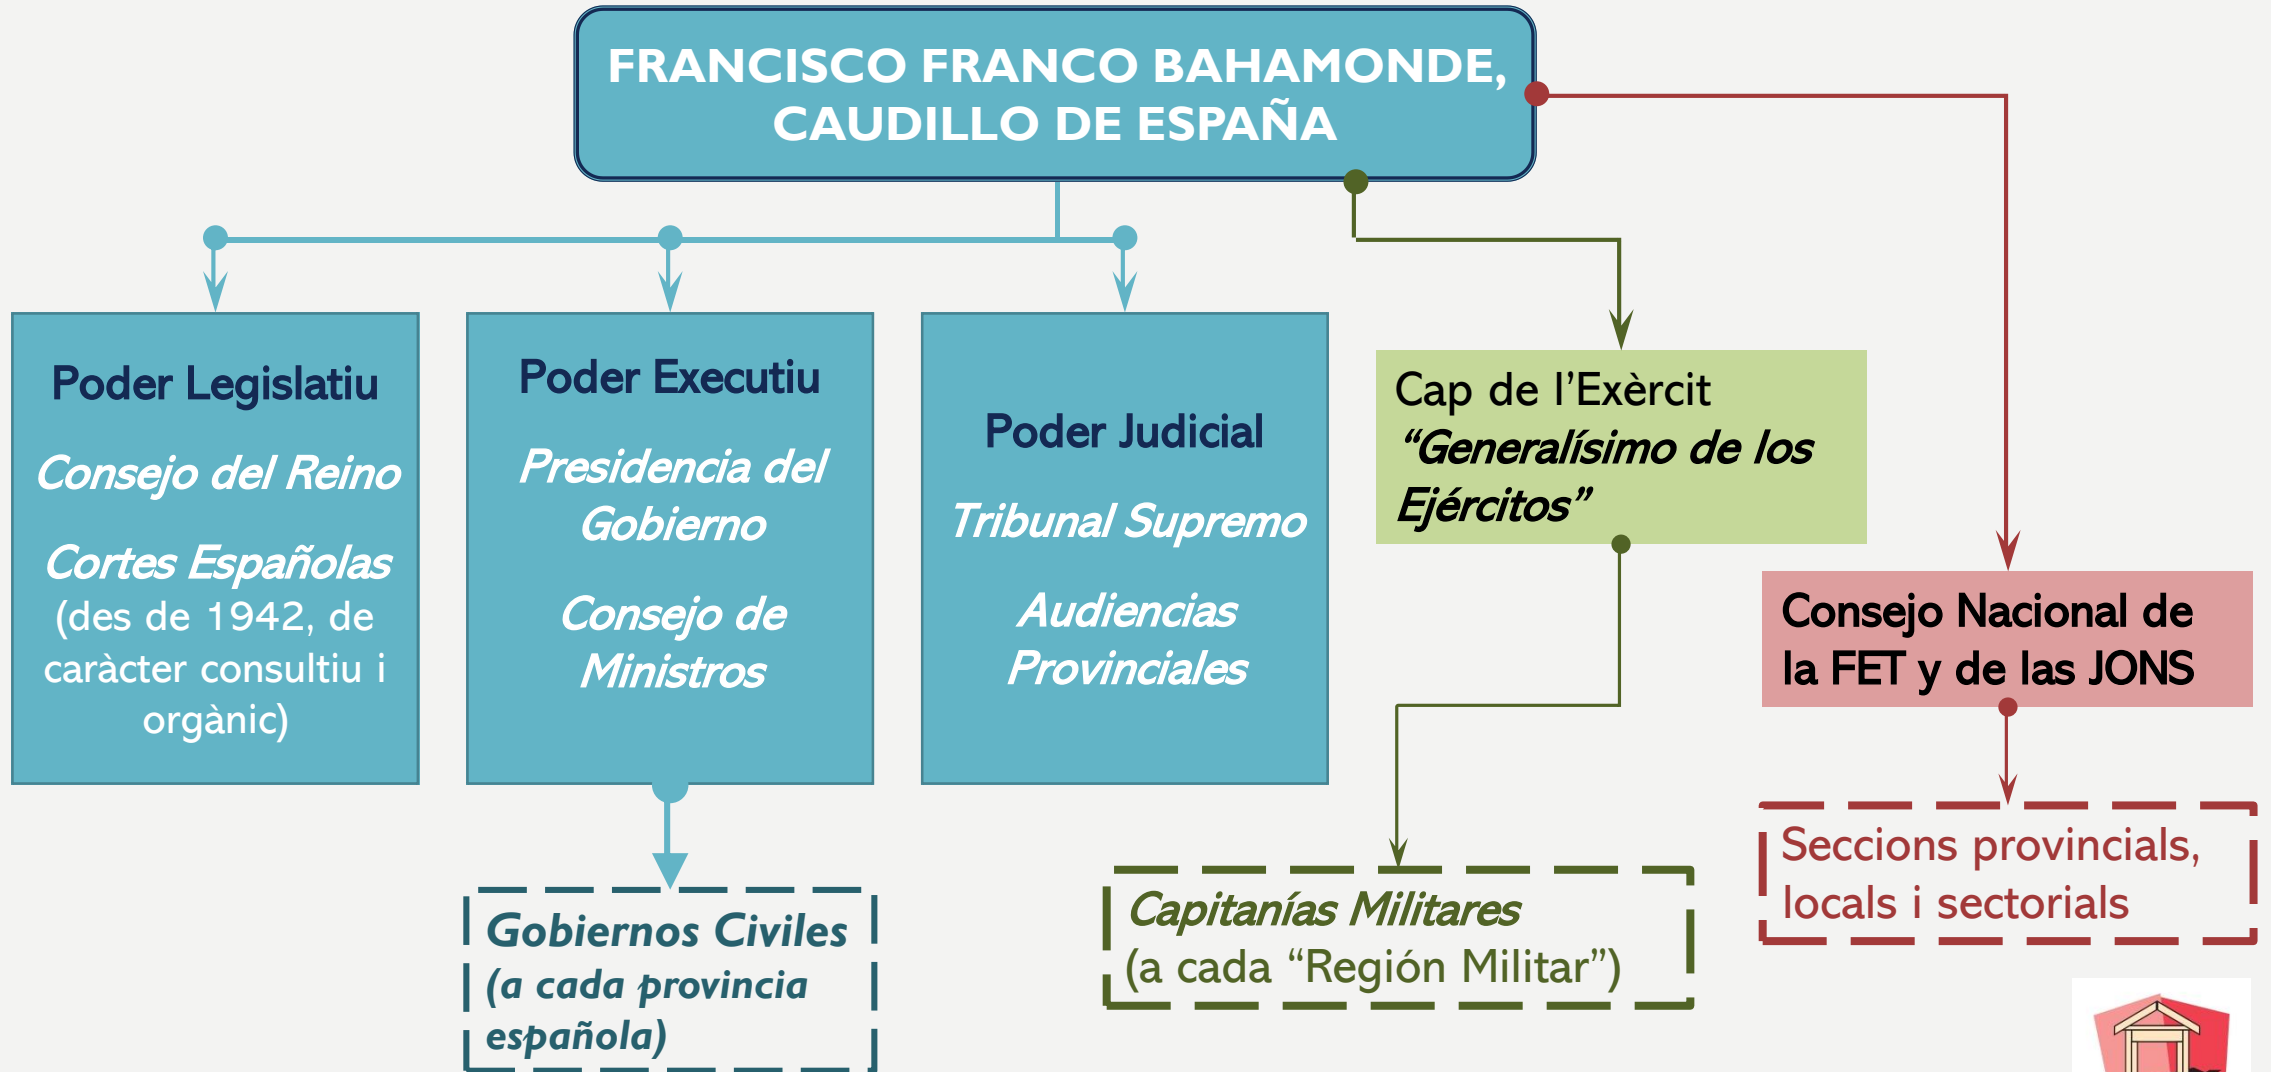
FRANCISCO FRANCO BAHAMONDE, CAUDILLO DE ESPAÑA

Poder Legislatiu

Consejo del Reino

Cortes Españolas (des de 1942, de caràcter consultiu i orgànic)

Poder Executiu

Presidencia del Gobierno

Consejo de Ministros

Poder Judicial

Tribunal Supremo

Audiencias Provinciales

Cap de l'Exèrcit "Generalísimo de los Ejércitos"

Consejo Nacional de la FET y de las JONS

Gobiernos Civiles (a cada provincia española)

Capitanías Militares (a cada "Región Militar")

Seccions provincials, locals i sectorials